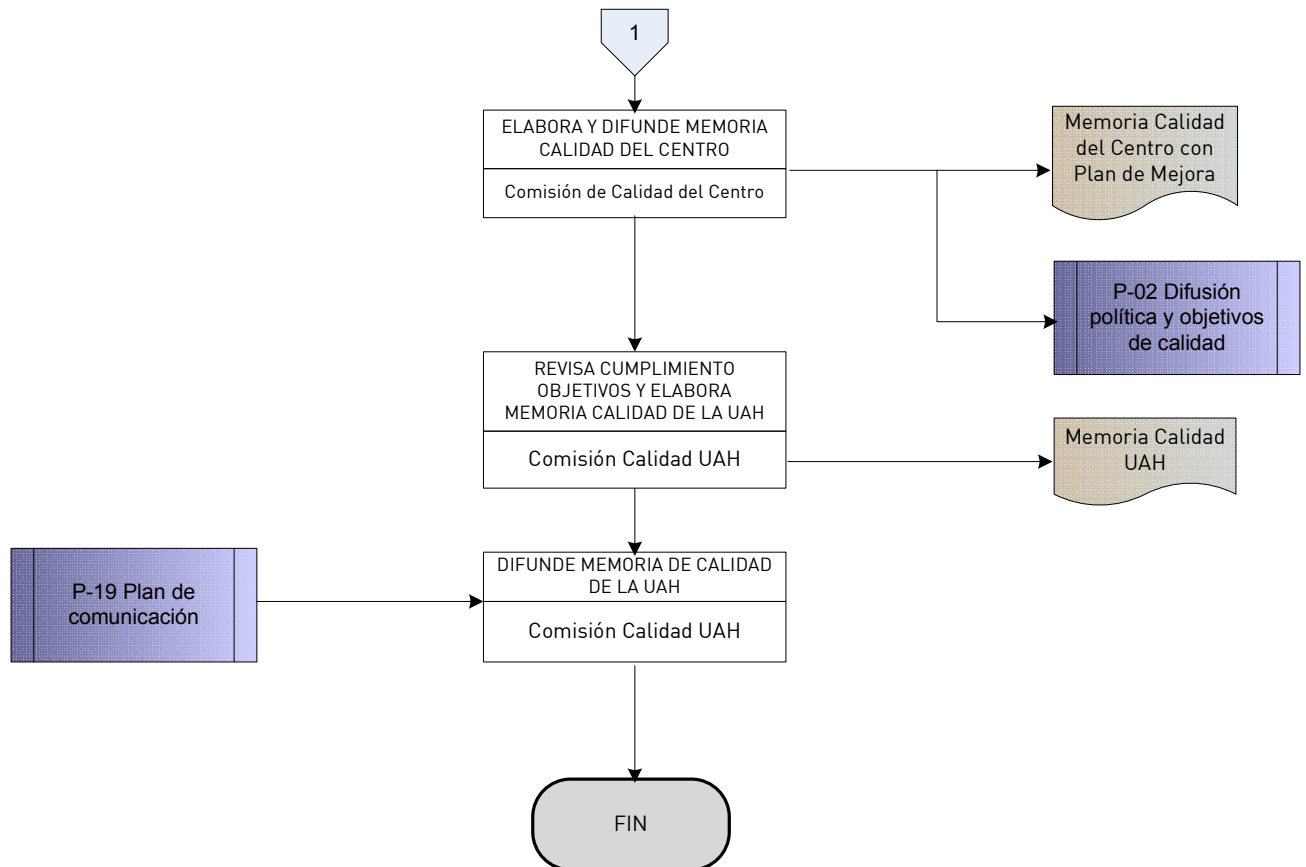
1

ELABORA Y DIFUNDE MEMORIA CALIDAD DEL CENTRO

Comisión de Calidad del Centro

Memoria Calidad del Centro con Plan de Mejora

P-02 Difusión política y objetivos de calidad

REVISA CUMPLIMIENTO OBJETIVOS Y ELABORA MEMORIA CALIDAD DE LA UAH

Comisión Calidad UAH

Memoria Calidad UAH

P-19 Plan de comunicación

DIFUNDE MEMORIA DE CALIDAD DE LA UAH

Comisión Calidad UAH

FIN